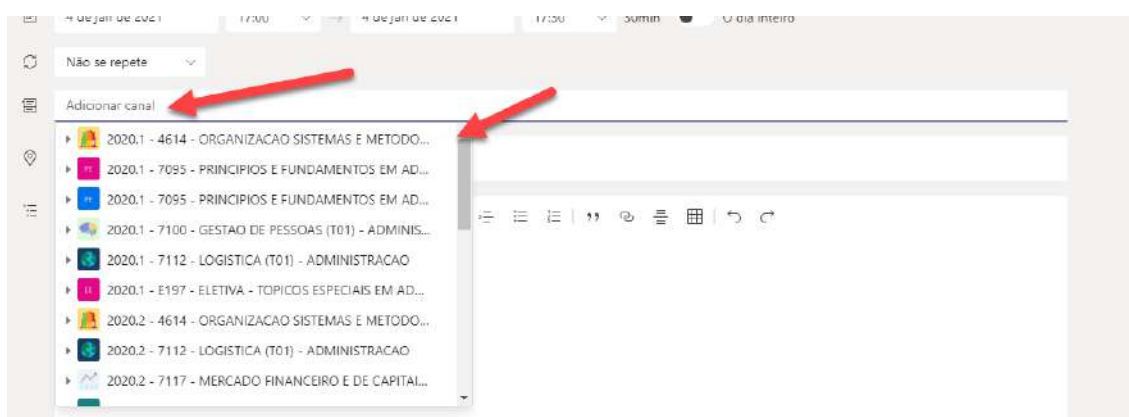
4 de jan de 2021 17:00 → 4 de jan de 2021 17:30 30min O dia inteiro

Não se repete

Adicionar canal

2020.1 - 4614 - ORGANIZACAO SISTEMAS E METODO...
PE 2020.1 - 7095 - PRINCIPIOS E FUNDAMENTOS EM AD...
PF 2020.1 - 7095 - PRINCIPIOS E FUNDAMENTOS EM AD...
2020.1 - 7100 - GESTAO DE PESSOAS (T01) - ADMINIS...
2020.1 - 7112 - LOGISTICA (T01) - ADMINISTRACAO
EI 2020.1 - E197 - ELETIVA - TOPICOS ESPECIAIS EM AD...
2020.2 - 4614 - ORGANIZACAO SISTEMAS E METODO...
2020.2 - 7112 - LOGISTICA (T01) - ADMINISTRACAO
2020.2 - 7117 - MERCADO FINANCEIRO E DE CAPITAL...